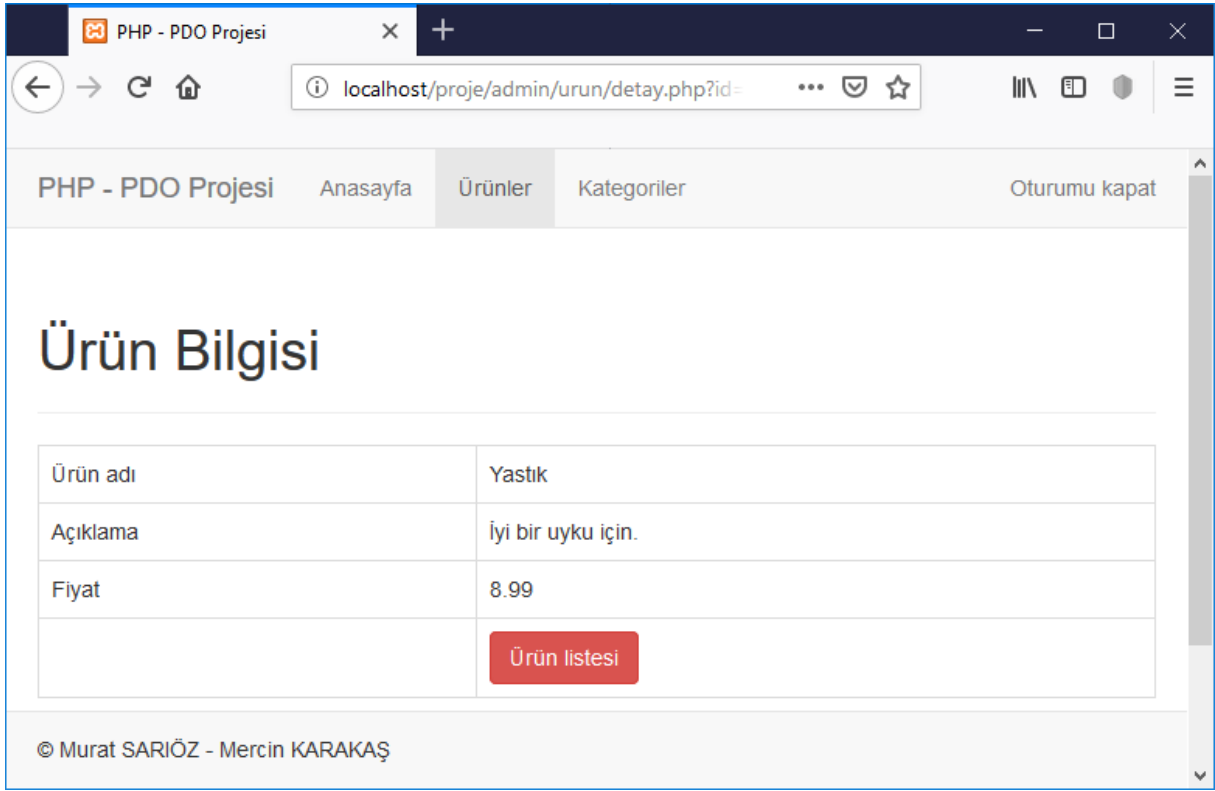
PHP - PDO Projesi

localhost/proje/admin/urun/detay.php?id=

PHP - PDO Projesi Anasayfa Ürünler Kategoriler Oturumu kapat

Ürün Bilgisi

| | |
|---|---|
| Ürün adı | Yastık |
| Açıklama | İyi bir uyku için. |
| Fiyat | 8.99 |
| | Ürün listesi |

© Murat SARIÖZ - Mercin KARAKAŞ